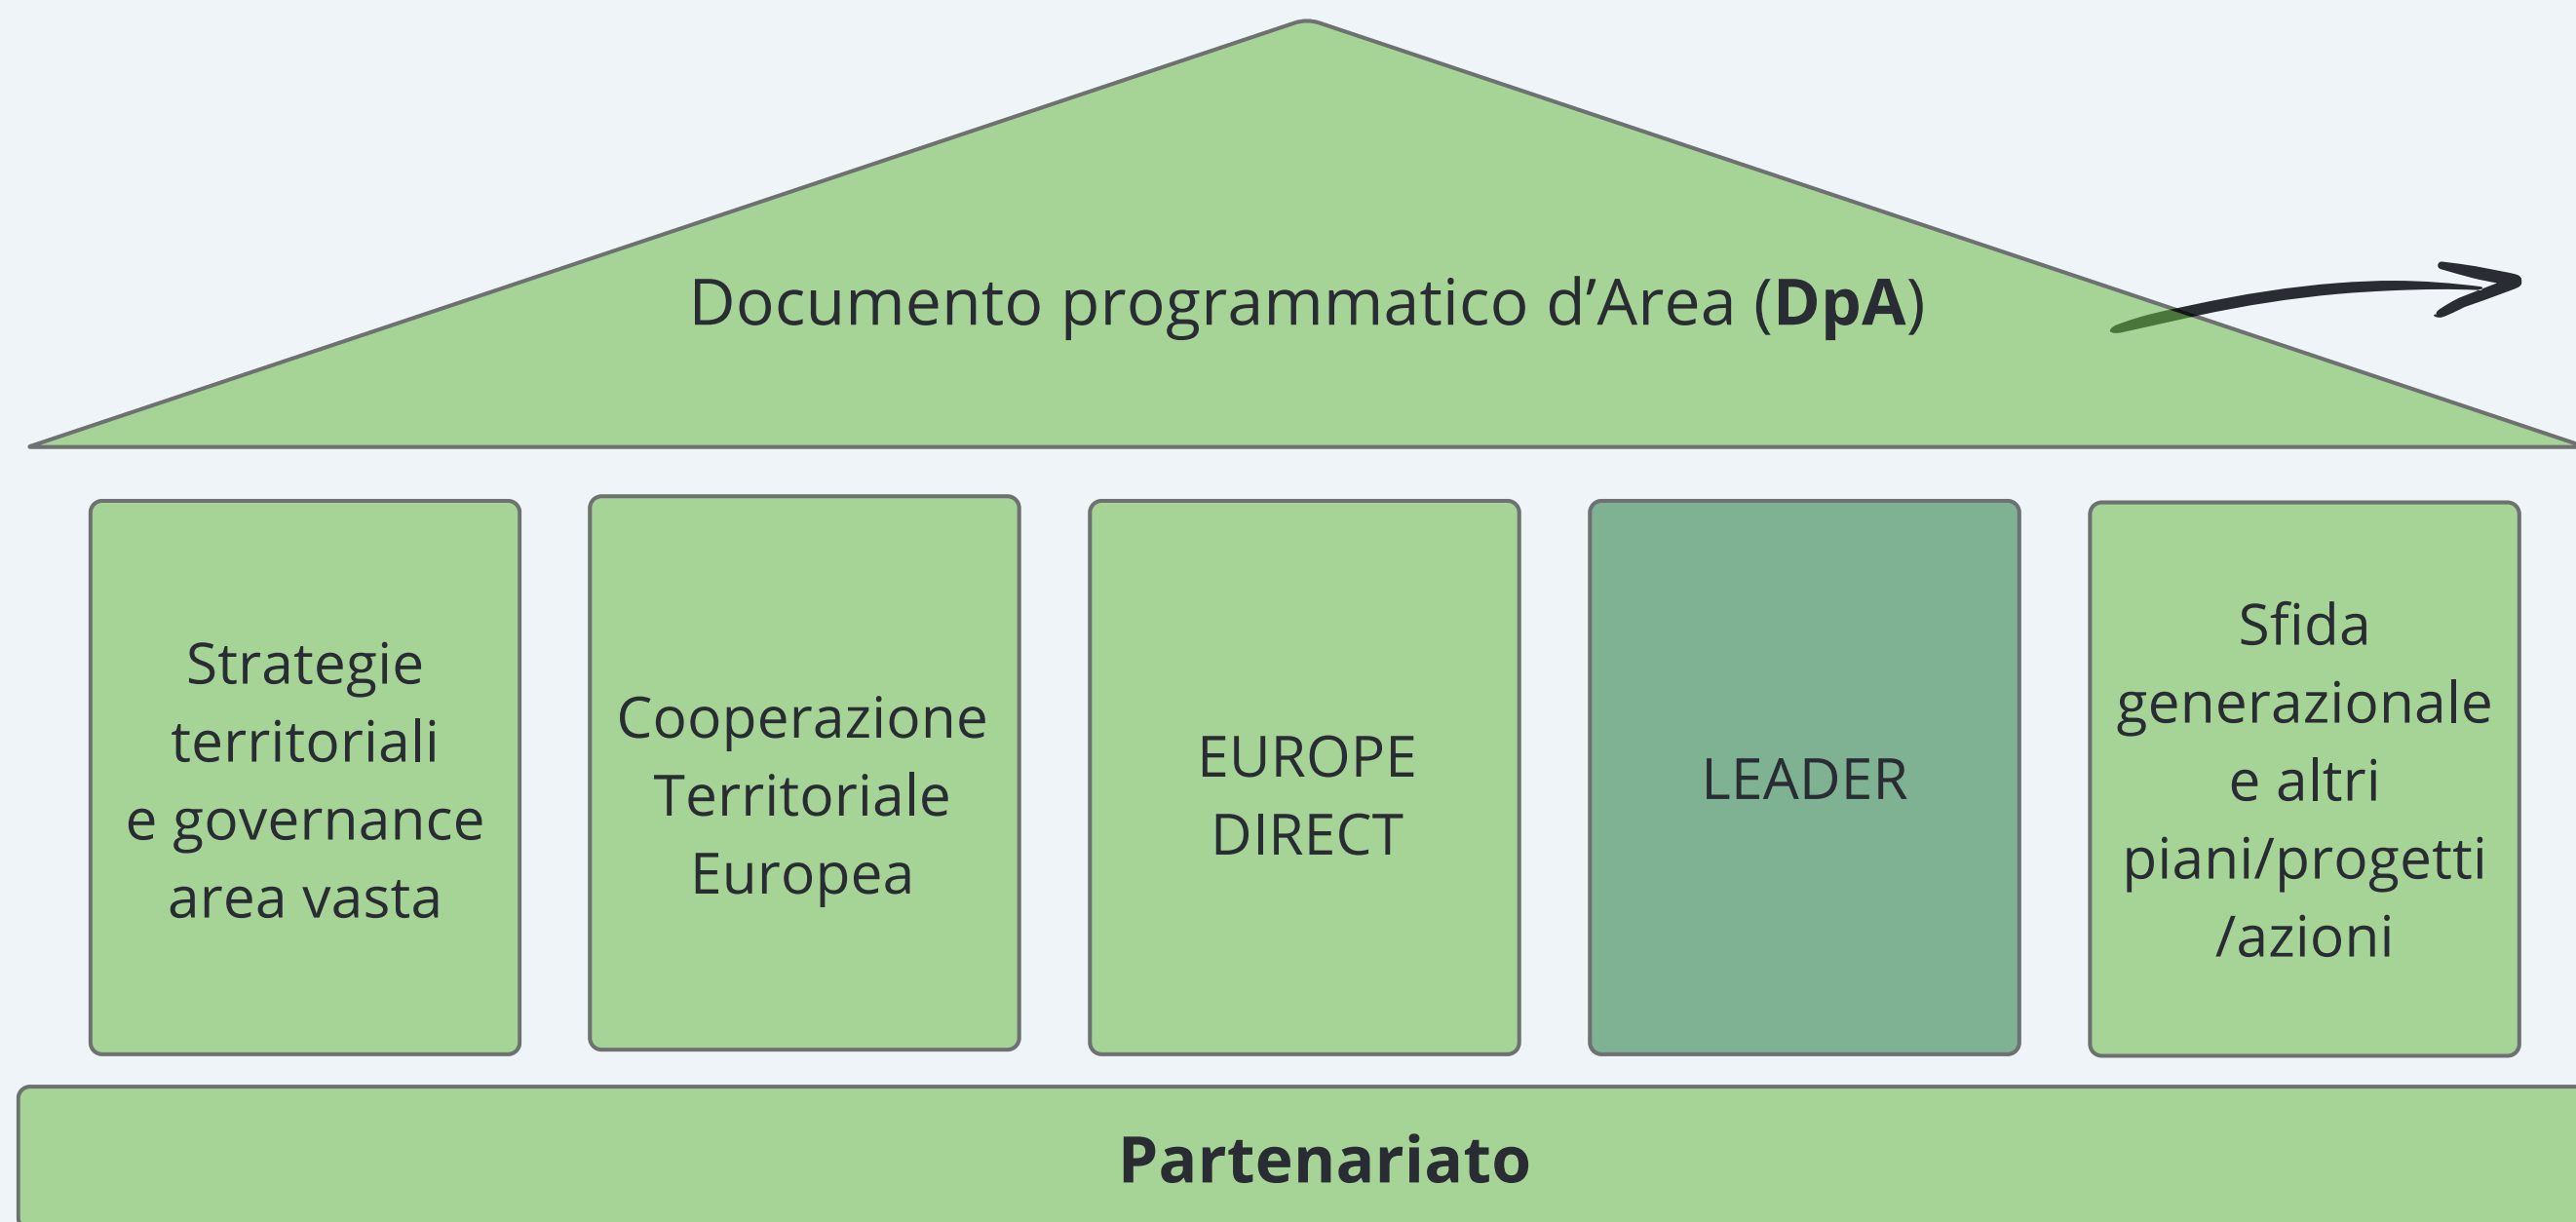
Documento programmatico d’Area (**DpA**)

Strategie territoriali e governance area vasta

Cooperazione Territoriale Europea

EUROPE DIRECT

LEADER

Sfida generazionale e altri piani/progetti /azioni

**Partenariato**